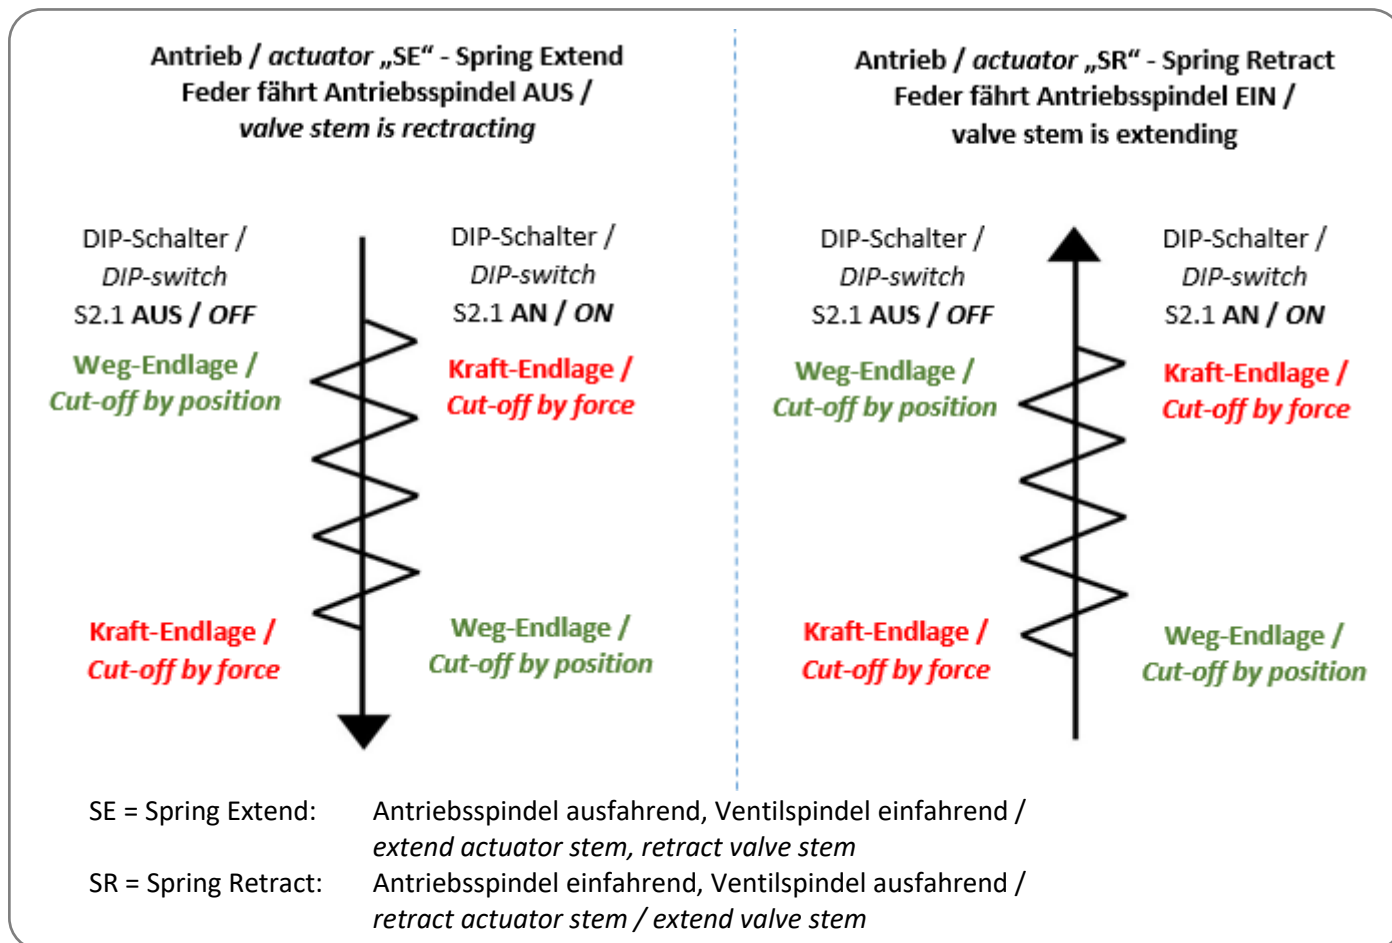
Antrieb / actuator „SE“ - Spring Extend
Feder fährt Antriebsspindel AUS /
valve stem is rectracting

DIP-Schalter /
DIP-switch
S2.1 AUS / OFF

Weg-Endlage /
Cut-off by position

Kraft-Endlage /
Cut-off by force

DIP-Schalter /
DIP-switch
S2.1 AN / ON

Kraft-Endlage /
Cut-off by force

Weg-Endlage /
Cut-off by position

Antrieb / actuator „SR“ - Spring Retract
Feder fährt Antriebsspindel EIN /
valve stem is extending

DIP-Schalter /
DIP-switch
S2.1 AUS / OFF

Weg-Endlage /
Cut-off by position

Kraft-Endlage /
Cut-off by force

DIP-Schalter /
DIP-switch
S2.1 AN / ON

Kraft-Endlage /
Cut-off by force

Weg-Endlage /
Cut-off by position

SE = Spring Extend: Antriebsspindel ausfahrend, Ventilspindel einfahrend /
extend actuator stem, retract valve stem
SR = Spring Retract: Antriebsspindel einfahrend, Ventilspindel ausfahrend /
retract actuator stem / extend valve stem